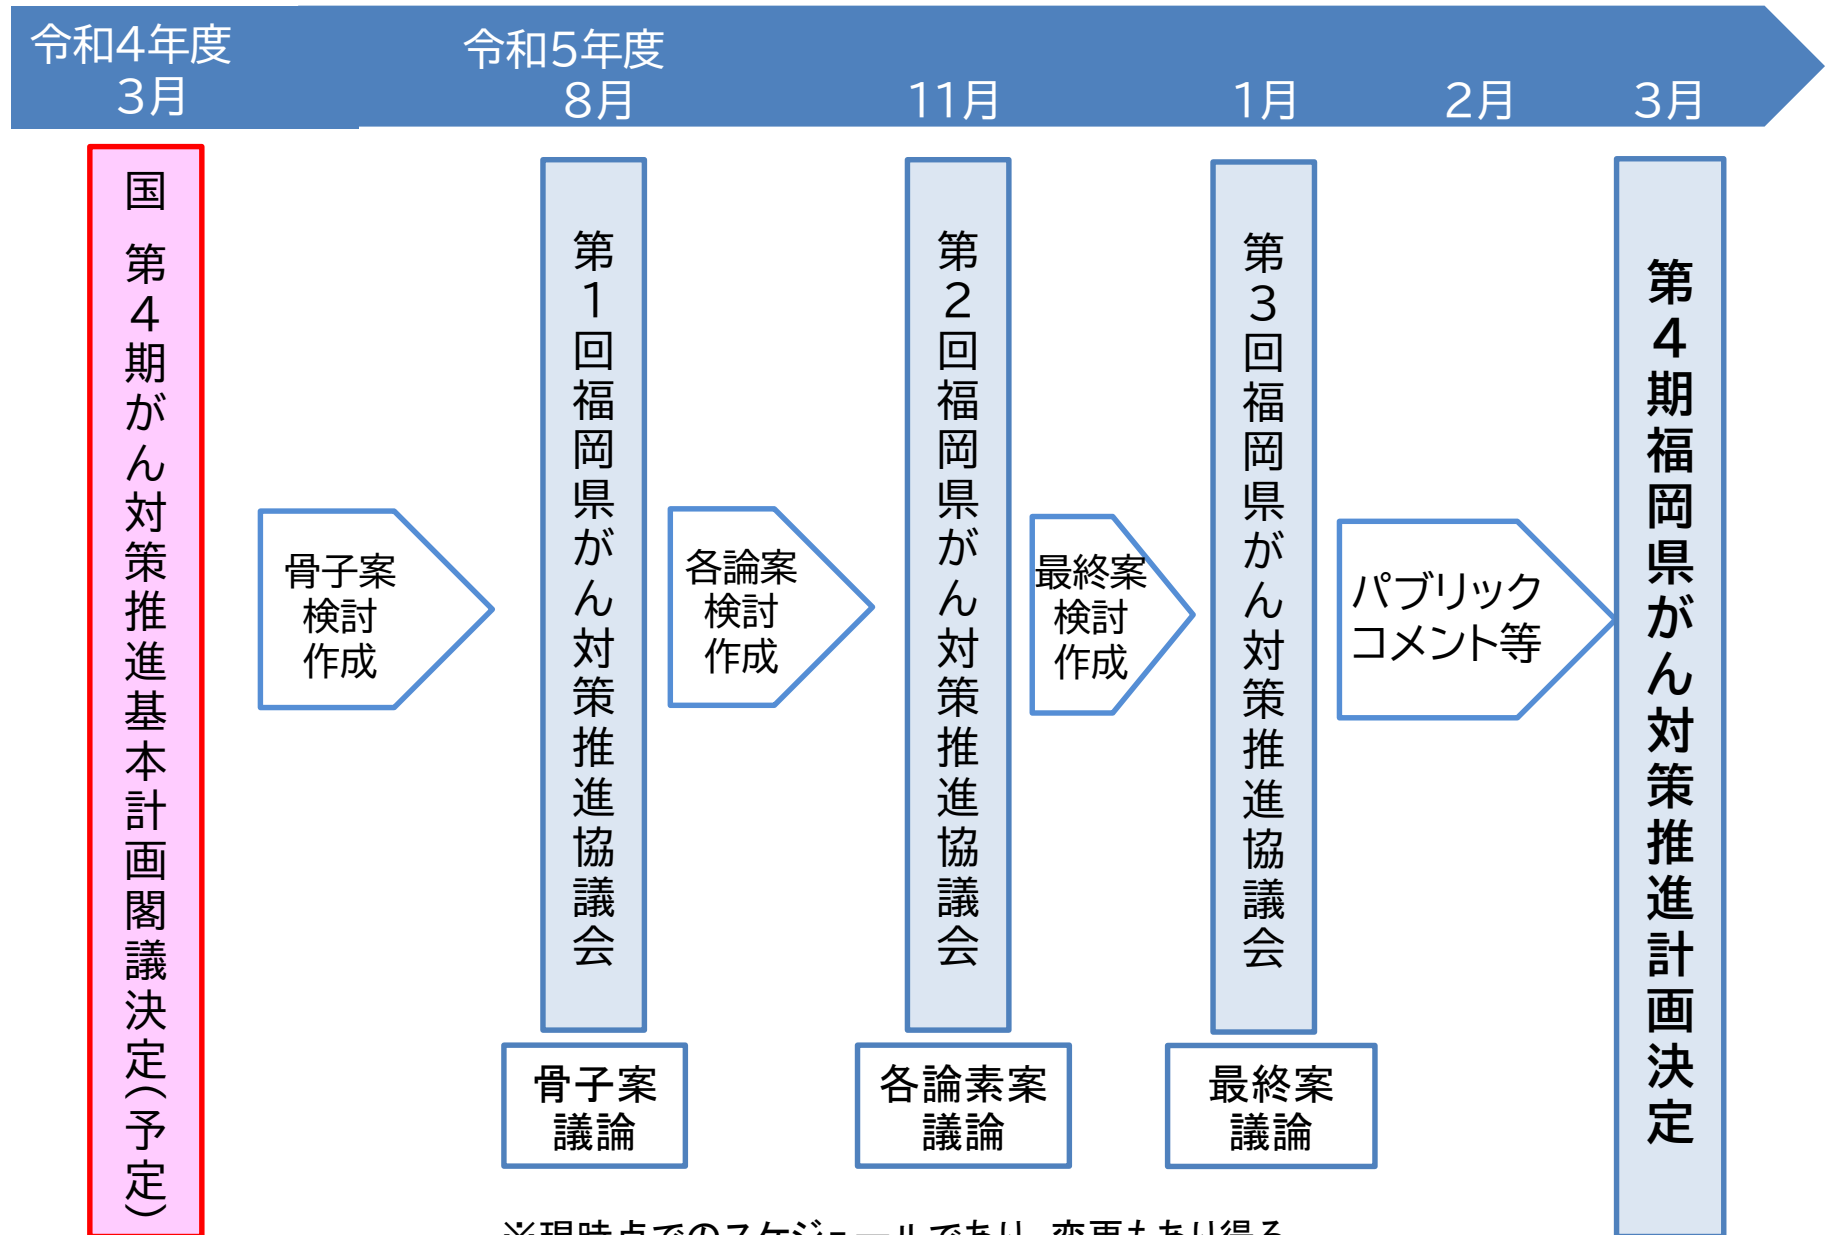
令和4年度
3月

令和5年度
8月

11月

1月

2月

3月

国第4期がん対策推進基本計画閣議決定(予定)

骨子案
検討
作成

第1回福岡県がん対策推進協議会

骨子案
議論

各論案
検討
作成

第2回福岡県がん対策推進協議会

各論素案
議論

最終案
検討
作成

第3回福岡県がん対策推進協議会

最終案
議論

パブリック
コメント等

第4期福岡県がん対策推進計画決定

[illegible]